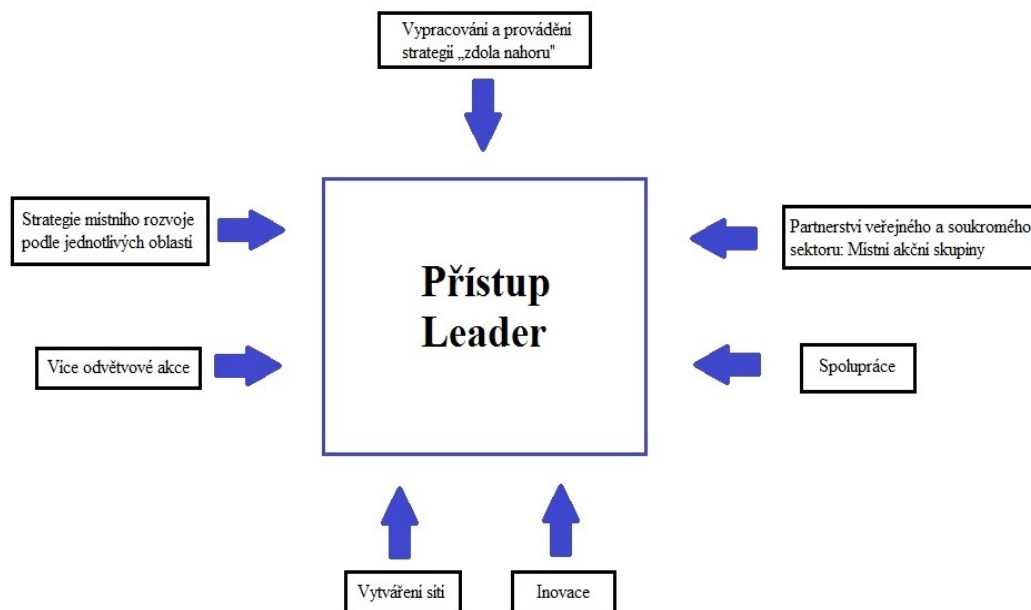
Vypracování a provádění strategií „zdola nahoru"

Strategie místního rozvoje podle jednotlivých oblastí

Partnerství veřejného a soukromého sektoru: Místní akční skupiny

Přístup Leader

Více odvětvové akce

Spolupráce

Vytváření sítí

Inovace